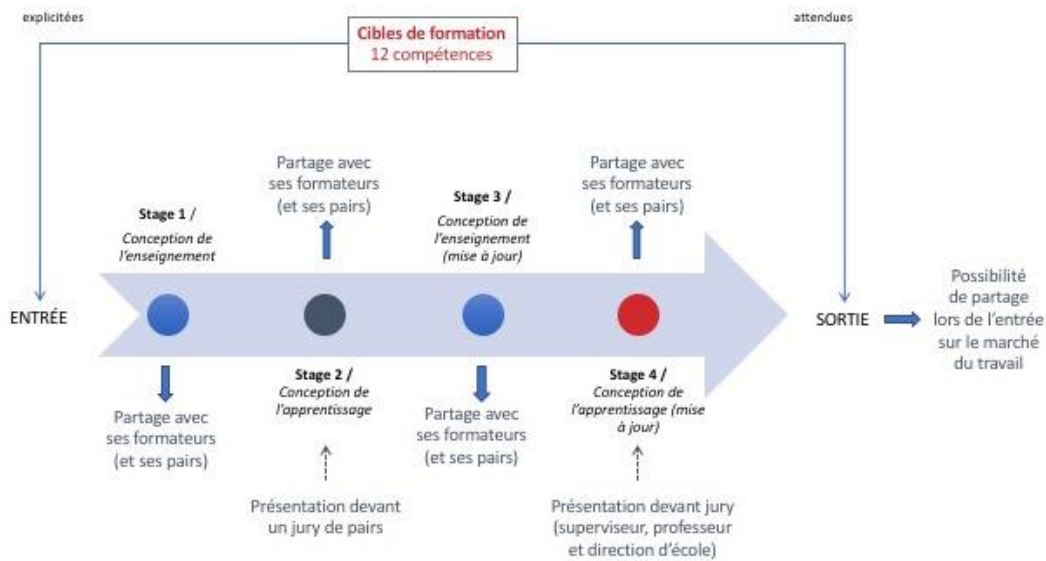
explicitées

Cibles de formation
12 compétences

attendues

Partage avec ses formateurs (et ses pairs)

Stage 3 /
Conception de l'enseignement (mise à jour)

Partage avec ses formateurs (et ses pairs)

Stage 1 /
Conception de l'enseignement

ENTRÉE

SORTIE

Possibilité de partage lors de l'entrée sur le marché du travail

Partage avec ses formateurs (et ses pairs)

Stage 2 /
Conception de l'apprentissage

Partage avec ses formateurs (et ses pairs)

Stage 4 /
Conception de l'apprentissage (mise à jour)

Présentation devant un jury de pairs

Présentation devant jury (superviseur, professeur et direction d'école)